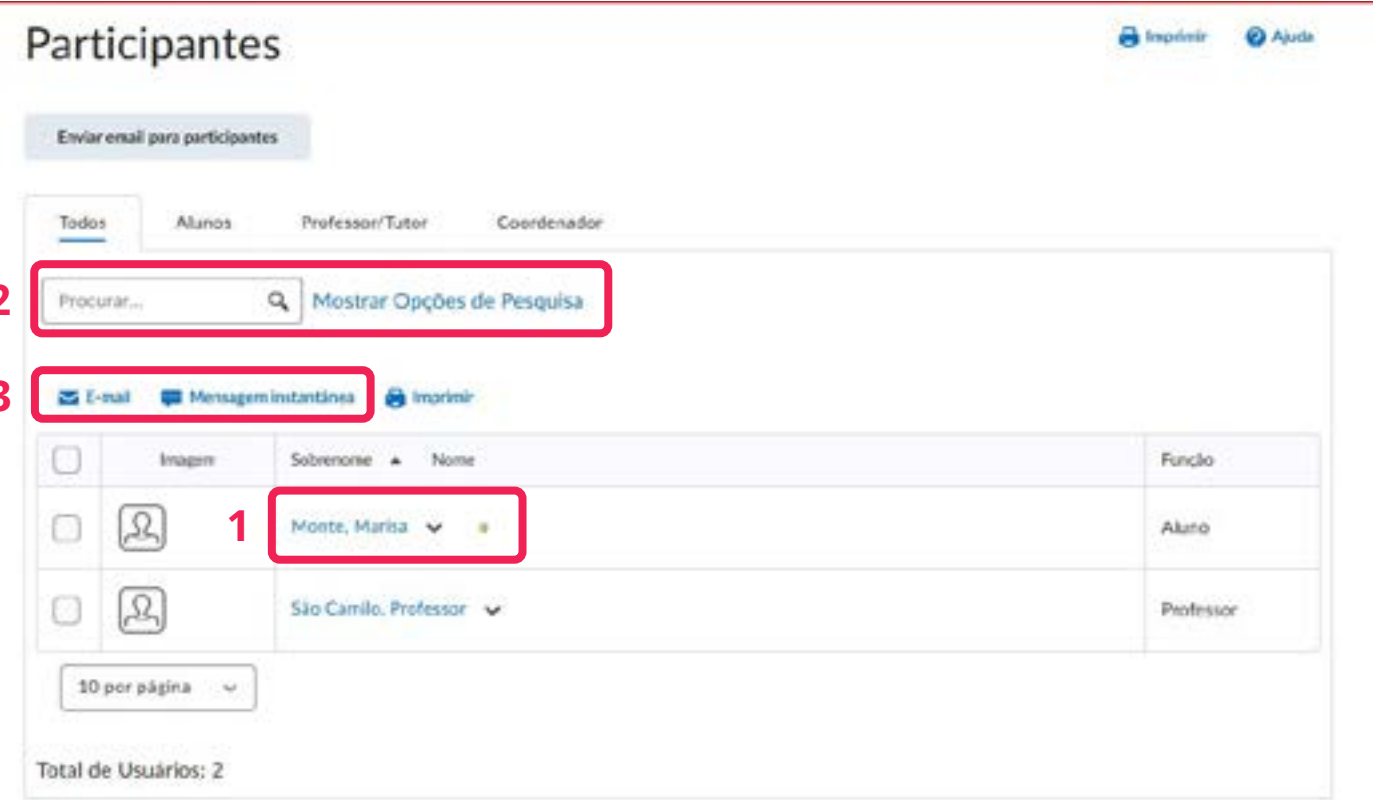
Participantes

Imprimir Ajuda

Enviar email para participantes

Todos Alunos Professor/Tutor Coordenador

2

Procurar... Mostrar Opções de Pesquisa

3

E-mail Mensagem instantânea Imprimir

| | Imagem | Sobrenome ▲ Nome | Função |
|---|---|---|---|
| | | 1 Monte, Marisa | Aluno |
| | | São Camilo, Professor | Professor |

10 por página

Total de Usuários: 2